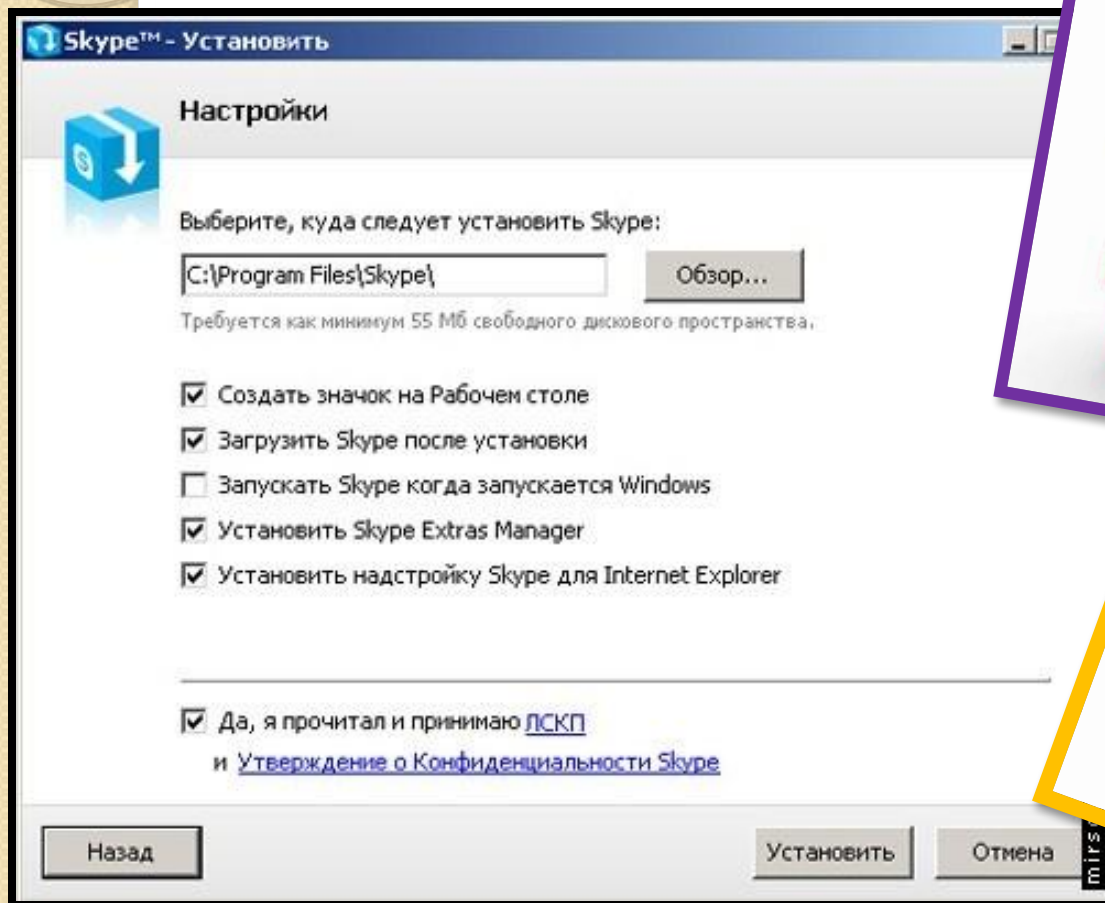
Skype™ - Установить

Настройки

Выберите, куда следует установить Skype:

C:\Program Files\Skype\

Обзор...

Требуется как минимум 55 Мб свободного дискового пространства.

☑ Создать значок на Рабочем столе
☑ Загрузить Skype после установки
☐ Запускать Skype когда запускается Windows
☑ Установить Skype Extras Manager
☑ Установить надстройку Skype для Internet Explorer

☑ Да, я прочитал и принимаю ЛСКП
и Утверждение о Конфиденциальности Skype

Назад

Установить

Отмена

mirs